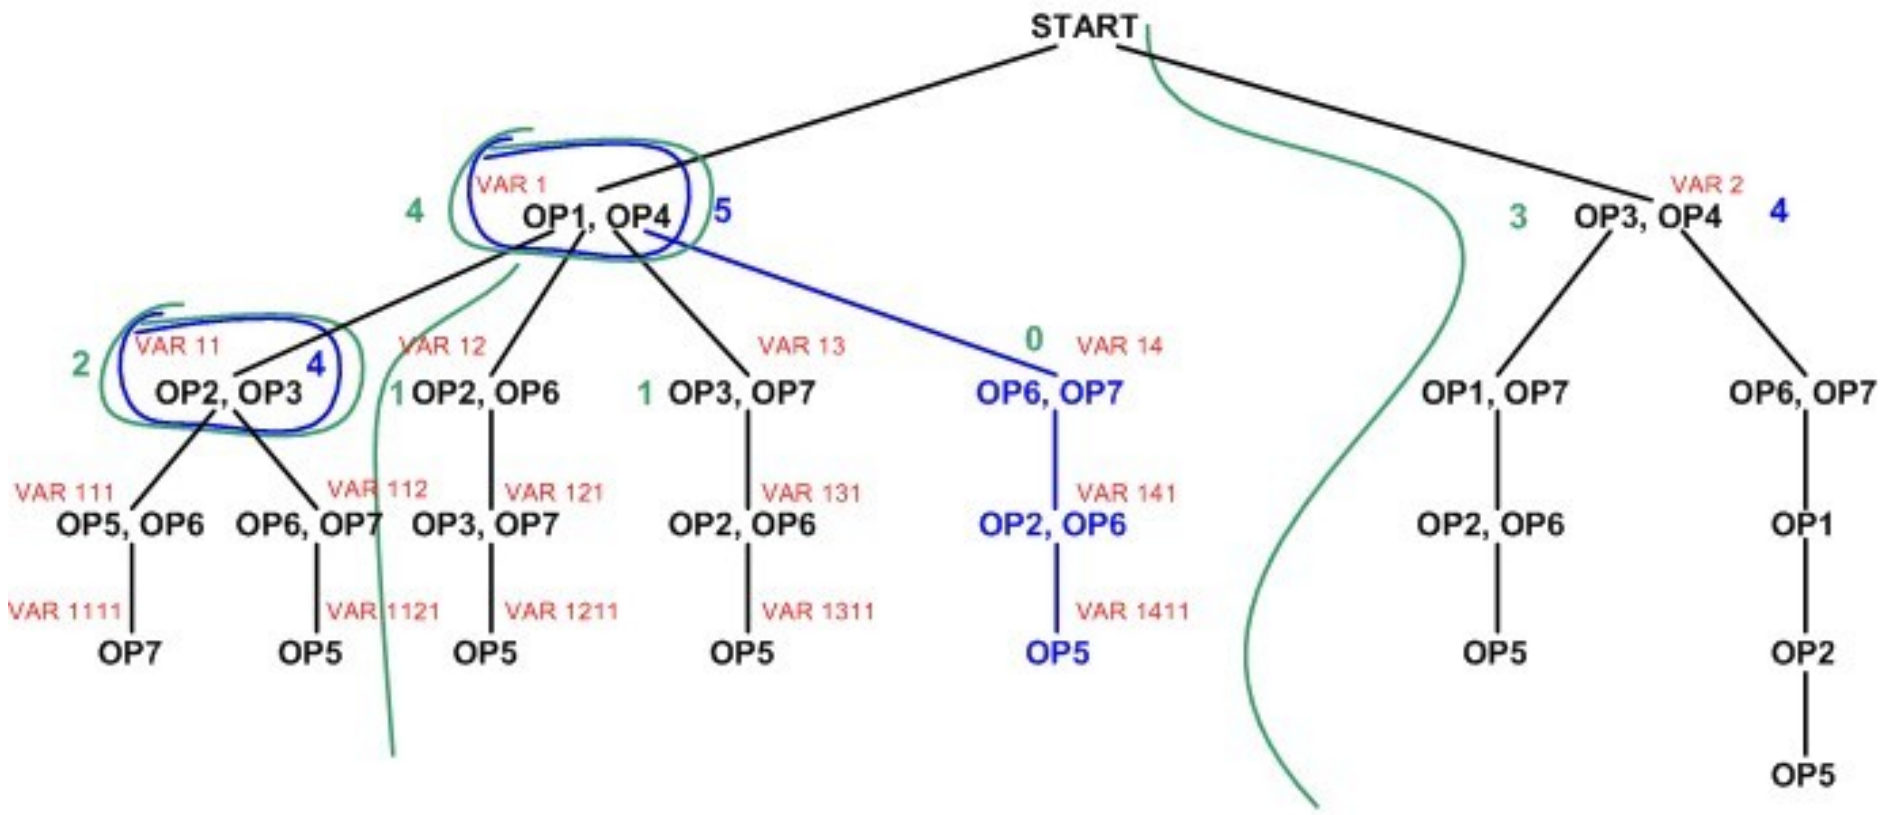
START

VAR 1
4 OP1, OP4 5

VAR 2
3 OP3, OP4 4

VAR 11
2 OP2, OP3 4

VAR 12
1 OP2, OP6

VAR 13
1 OP3, OP7

0 VAR 14
OP6, OP7

OP1, OP7

OP6, OP7

VAR 111
OP5, OP6

VAR 112
OP6, OP7

VAR 121
OP3, OP7

VAR 131
OP2, OP6

VAR 141
OP2, OP6

OP2, OP6

OP1

VAR 1111
OP7

VAR 1121
OP5

VAR 1211
OP5

VAR 1311
OP5

VAR 1411
OP5

OP5

OP2

OP5